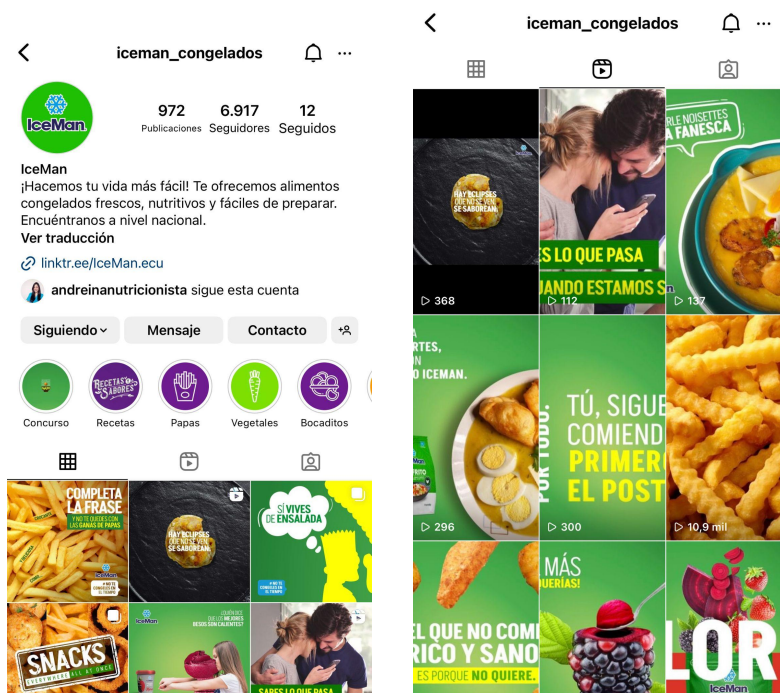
iceman_congelados

IceMan

972
Publicaciones

6.917
Seguidores

12
Seguidos

IceMan
¡Hacemos tu vida más fácil! Te ofrecemos alimentos congelados frescos, nutritivos y fáciles de preparar. Encuéntranos a nivel nacional.
Ver traducción

linktr.ee/IceMan.ecu

andreinanutricionista sigue esta cuenta

Siguiendo

Mensaje

Contacto

Concurso

Recetas y Sabores
Recetas

Papas

Vegetales

Bocaditos

COMPLETA LA FRASE
¡Y NO TE QUEDES CON LAS GANAS DE PAPAS!

IceMan

HAY ECLIPSES QUE NO SE VEN SE SABOREAN.

SÍ VIVES DE ENSALADA

IceMan

SNACKS
EVERYWHERE ALL AT ONCE

IceMan
¿QUIÉN DICE QUE LOS MEJORES BESOS SON CALIENTES?

SABES LO QUE PASA

iceman_congelados

HAY ECLIPSES QUE NO SE VEN SE SABOREAN.

368

S LO QUE PASA
ANDO ESTAMOS S

112

RLE NOISETTES
A FANESCA

137

RTES,
ON
ICEMAN.

296

TÚ, SIGUE
COMIEND
PRIMER
EL POST
POR TODO.

300

10,9 mil

EL QUE NO COM
RICO Y SANO
ES PORQUE NO QUIERE.

MÁS
UERÍAS!

LOR
IceMan